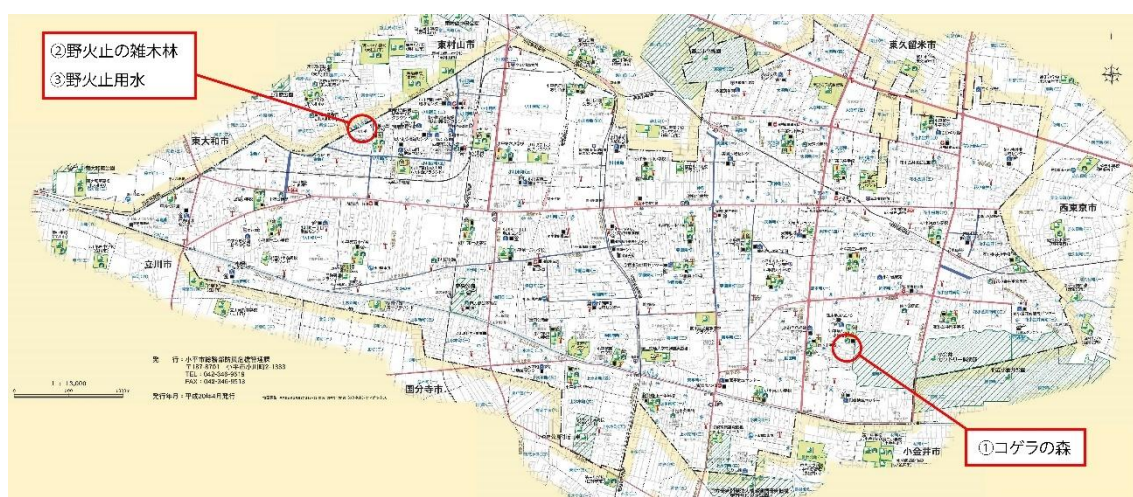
②野火止の雑木林
③野火止用水

東村山市

東久留米市

東大和市

西東京市

立川市

発　行：小平市総務部市民生活課
〒187-8701 小平市小川町2-1333
TEL：042-346-9518
FAX：042-346-9513

発行年月：平成20年4月発行

1：13,000

国分寺市

小金井市

①コゲラの森